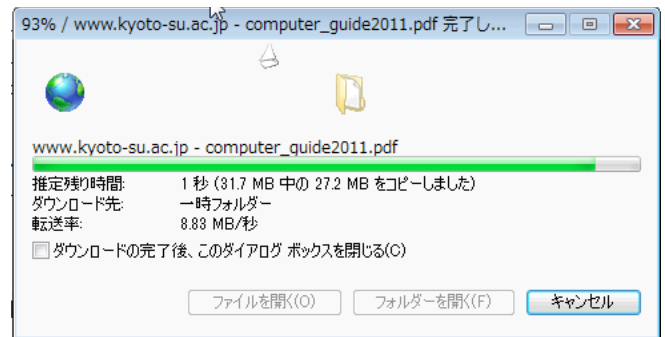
93% / www.kyoto-su.ac.jp - computer_guide2011.pdf 完了し...

www.kyoto-su.ac.jp - computer_guide2011.pdf

推定残り時間: 1 秒 (31.7 MB 中の 27.2 MB をコピーしました)
ダウンロード先: 一時フォルダー
転送率: 8.83 MB/秒

ダウンロードの完了後、このダイアログ ボックスを閉じる(C)

ファイルを開く(O)
フォルダーを開く(F)
キャンセル